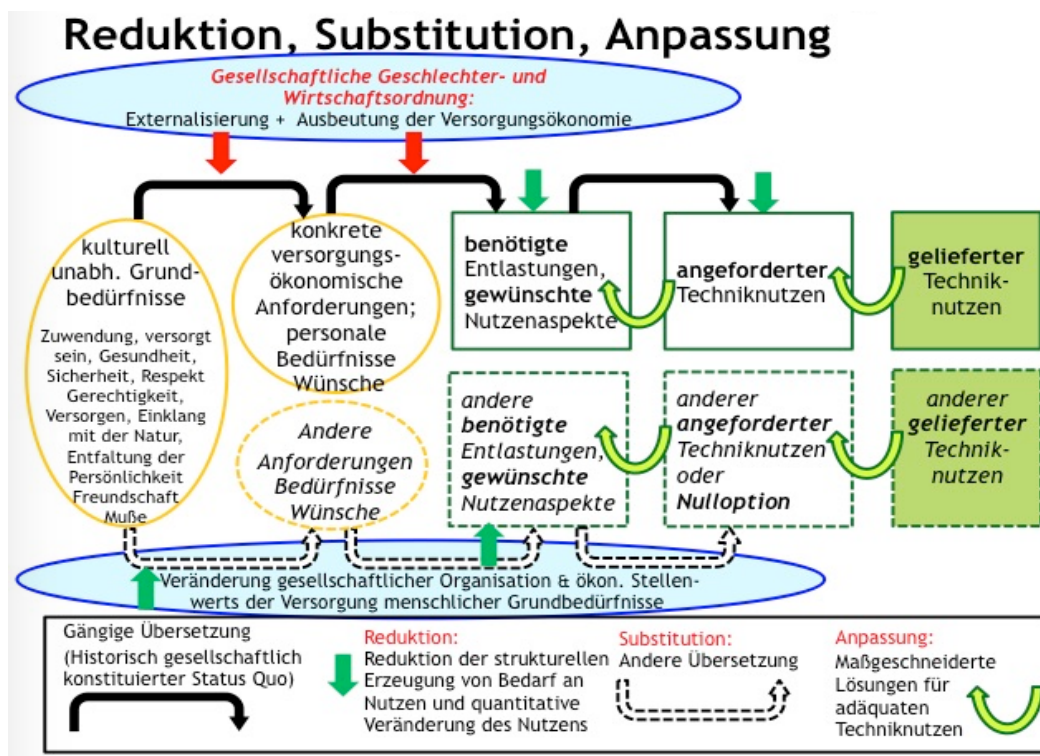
Reduktion, Substitution, Anpassung

Gesellschaftliche Geschlechter- und Wirtschaftsordnung:
Externalisierung + Ausbeutung der Versorgungsökonomie

kulturell unabh. Grundbedürfnisse

Zuwendung, versorgt sein, Gesundheit, Sicherheit, Respekt Gerechtigkeit, Versorgen, Einklang mit der Natur, Entfaltung der Persönlichkeit Freundschaft Muße

konkrete versorgungsökonomische Anforderungen; personale Bedürfnisse Wünsche

Andere Anforderungen Bedürfnisse Wünsche

benötigte Entlastungen, gewünschte Nutzenaspekte

angeforderter Techniknutzen

gelieferter Techniknutzen

andere benötigte Entlastungen, gewünschte Nutzenaspekte

anderer angeforderter Techniknutzen oder Nulloption

anderer gelieferter Techniknutzen

Veränderung gesellschaftlicher Organisation & ökon. Stellenwerts der Versorgung menschlicher Grundbedürfnisse

Gängige Übersetzung
(Historisch gesellschaftlich konstituierter Status Quo)

Reduktion:
Reduktion der strukturellen Erzeugung von Bedarf an Nutzen und quantitative Veränderung des Nutzens

Substitution:
Andere Übersetzung

Anpassung:
Maßgeschneiderte Lösungen für adäquaten Techniknutzen